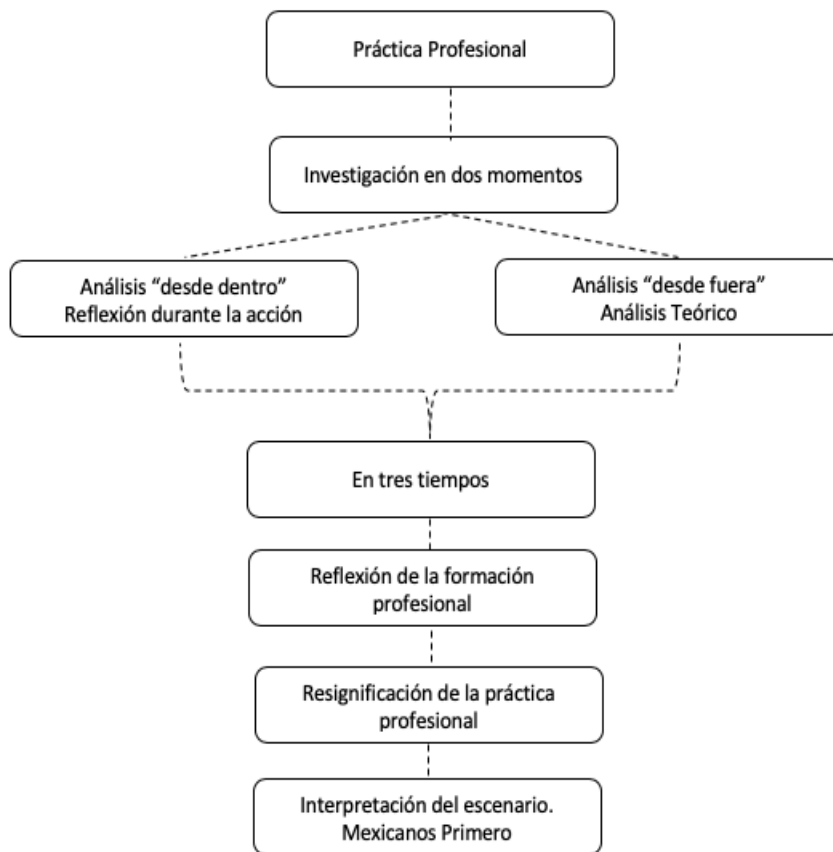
Práctica Profesional

Investigación en dos momentos

Análisis “desde dentro”
Reflexión durante la acción

Análisis “desde fuera”
Análisis Teórico

En tres tiempos

Reflexión de la formación profesional

Resignificación de la práctica profesional

Interpretación del escenario.
Mexicanos Primero